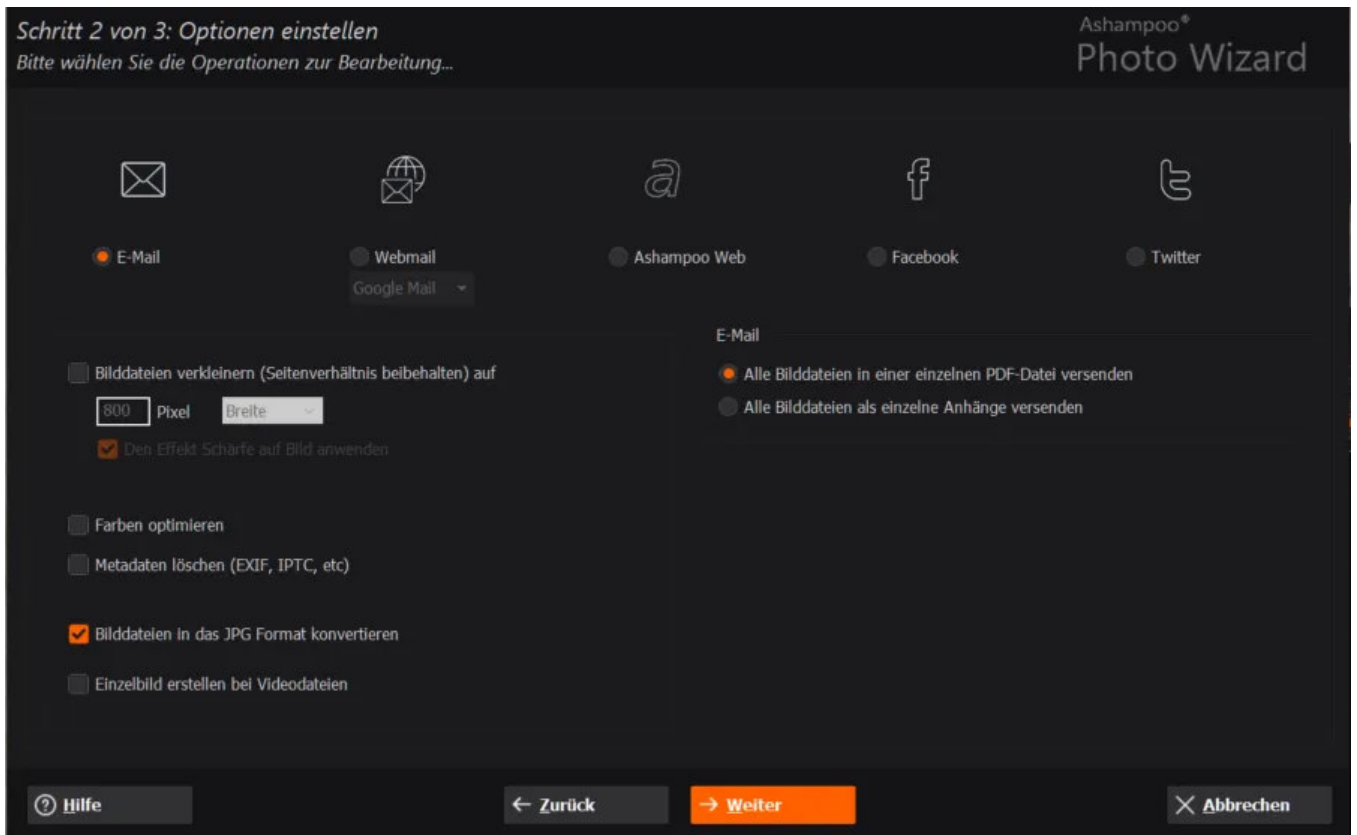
Schritt 2 von 3: Optionen einstellen
Bitte wählen Sie die Operationen zur Bearbeitung...

Ashampoo®
Photo Wizard

E-Mail
Webmail
Google Mail
Ashampoo Web
Facebook
Twitter

Bilddateien verkleinern (Seitenverhältnis beibehalten) auf
800 Pixel Breite
Den Effekt Schärfe auf Bild anwenden

Farben optimieren
Metadaten löschen (EXIF, IPTC, etc)

Bilddateien in das JPG Format konvertieren
Einzelbild erstellen bei Videodateien

E-Mail
Alle Bilddateien in einer einzelnen PDF-Datei versenden
Alle Bilddateien als einzelne Anhänge versenden

Hilfe
← Zurück
→ Weiter
Abbrechen